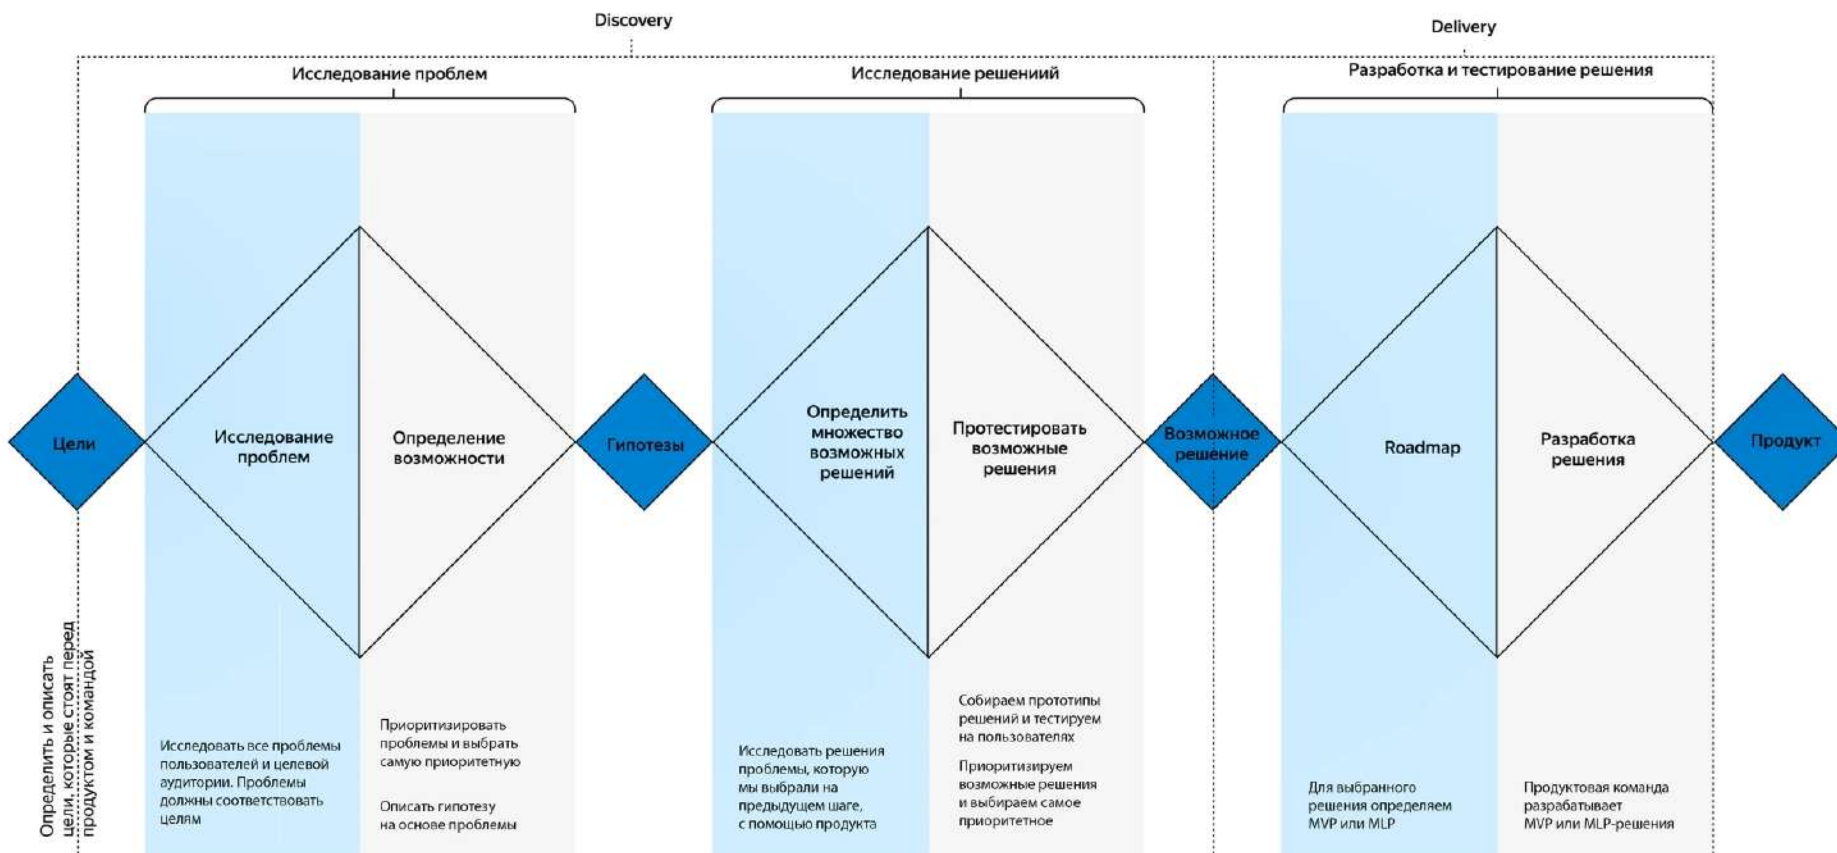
Discovery

Delivery

Исследование проблем

Исследование решениий

Разработка и тестирование решения

Цели

Исследование проблем

Определение возможности

Гипотезы

Определить множество возможных решений

Протестировать возможные решения

Возможное решение

Roadmap

Разработка решения

Продукт

Определить и описать цели, которые стоят перед продуктом и командой

Исследовать все проблемы пользователей и целевой аудитории. Проблемы должны соответствовать целям

Приоритизировать проблемы и выбрать самую приоритетную

Описать гипотезу на основе проблемы

Исследовать решения проблемы, которую мы выбрали на предыдущем шаге, с помощью продукта

Собираем прототипы решений и тестируем на пользователях

Приоритизируем возможные решения и выбираем самое приоритетное

Для выбранного решения определяем MVP или MLP

Продуктовая команда разрабатывает MVP или MLP-решения